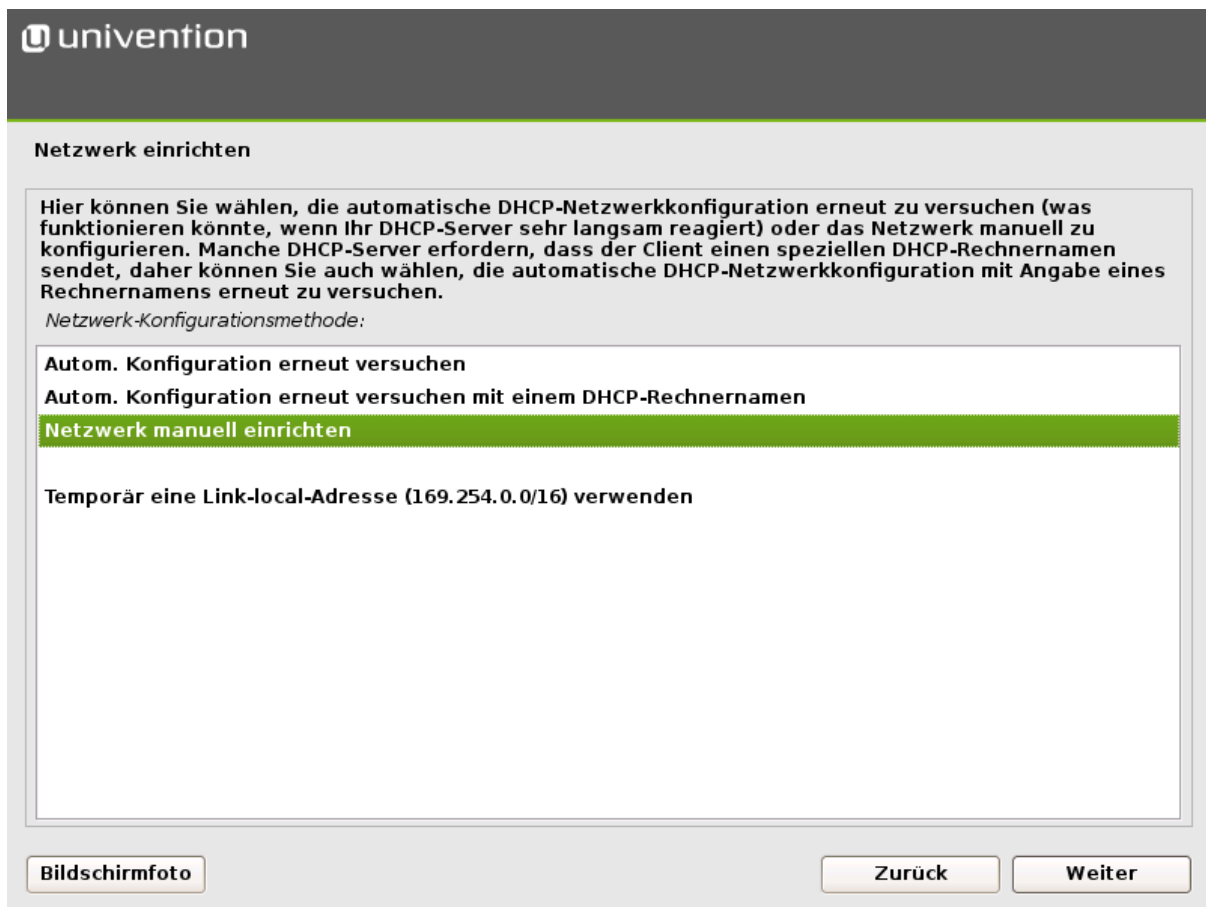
univention

Netzwerk einrichten

Hier können Sie wählen, die automatische DHCP-Netzwerkkonfiguration erneut zu versuchen (was funktionieren könnte, wenn Ihr DHCP-Server sehr langsam reagiert) oder das Netzwerk manuell zu konfigurieren. Manche DHCP-Server erfordern, dass der Client einen speziellen DHCP-Rechnernamen sendet, daher können Sie auch wählen, die automatische DHCP-Netzwerkkonfiguration mit Angabe eines Rechnernamens erneut zu versuchen.

Netzwerk-Konfigurationsmethode:

Autom. Konfiguration erneut versuchen
Autom. Konfiguration erneut versuchen mit einem DHCP-Rechnernamen
Netzwerk manuell einrichten

Temporär eine Link-local-Adresse (169.254.0.0/16) verwenden

Bildschirmfoto

Zurück

Weiter